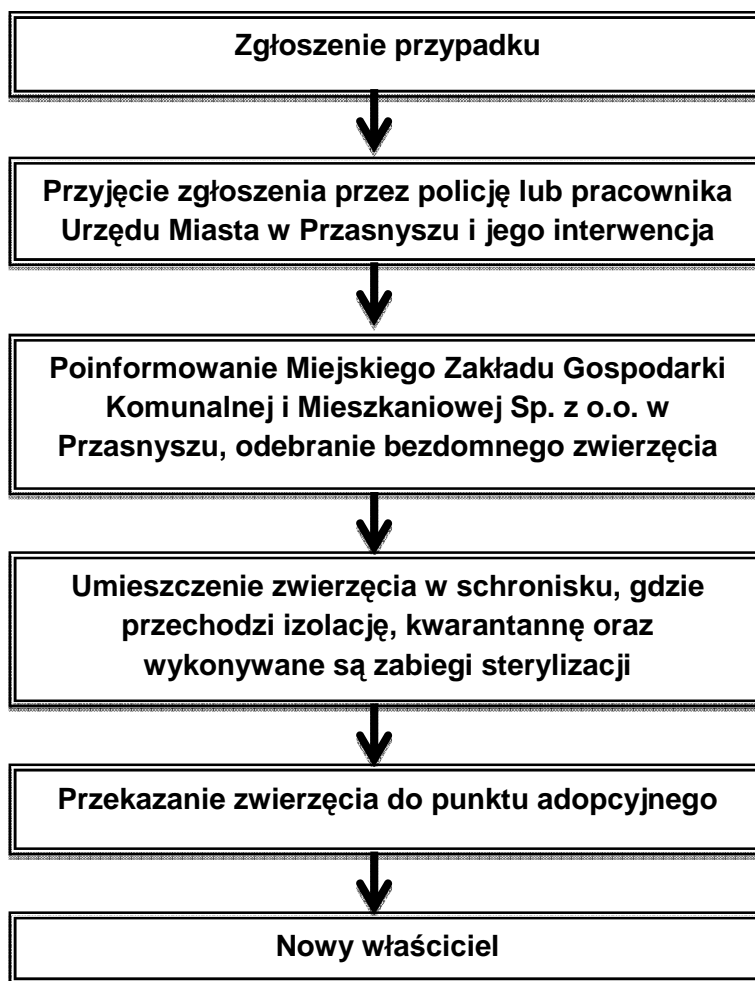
Zgłoszenie przypadku

Przyjęcie zgłoszenia przez policję lub pracownika Urzędu Miasta w Przasnyszu i jego interwencja

Poinformowanie Miejskiego Zakładu Gospodarki Komunalnej i Mieszkaniowej Sp. z o.o. w Przasnyszu, odebranie bezdomnego zwierzęcia

Umieszczenie zwierzęcia w schronisku, gdzie przechodzi izolację, kwarantannę oraz wykonywane są zabiegi sterylizacji

Przekazanie zwierzęcia do punktu adopcyjnego

Nowy właściciel